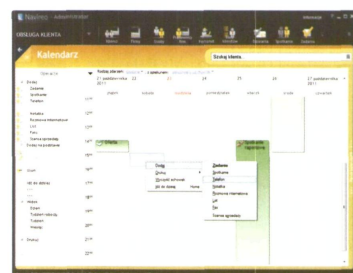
OBSŁUGA KLIENTA

Kalendarz

Szukaj klienta

Dodaj zdarzenie

27 października 2011

Zadanie
Spotkanie
Telefon

Notatka
Rozmowa internetowa

Fax
Usługa
Faktura

Dodaj
Dzisiaj
Przejdź do daty
Idź do dzisiaj

Zadanie
Spotkanie
Telefon
Notatka
Rozmowa internetowa
List
Fax
Usuwanie zgłoszenia